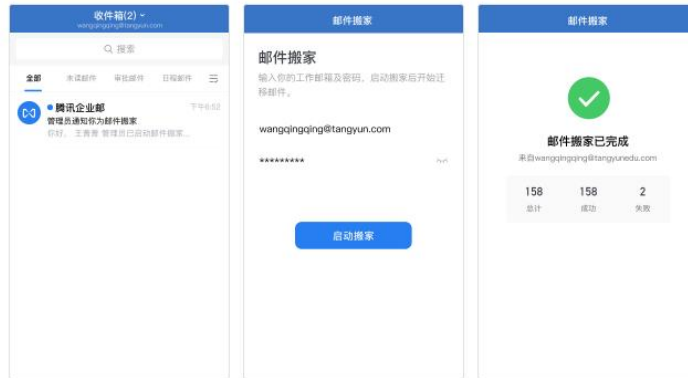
收件箱(2)
wangqingqing@tangyun.com

搜索

全部
未读邮件
审批邮件
日程邮件

腾讯企业邮
下午4:02
管理员通知你为邮件搬家
你好， 王青青 管理员已启动邮件搬家...

邮件搬家

邮件搬家
输入你的工作邮箱及密码，启动搬家后开始迁移邮件。

wangqingqing@tangyun.com

*********

启动搬家

邮件搬家

邮件搬家已完成
来自wangqingqing@tangyunedu.com

| 158 | 158 | 2 |
|---|---|---|
| 总计 | 成功 | 失败 |